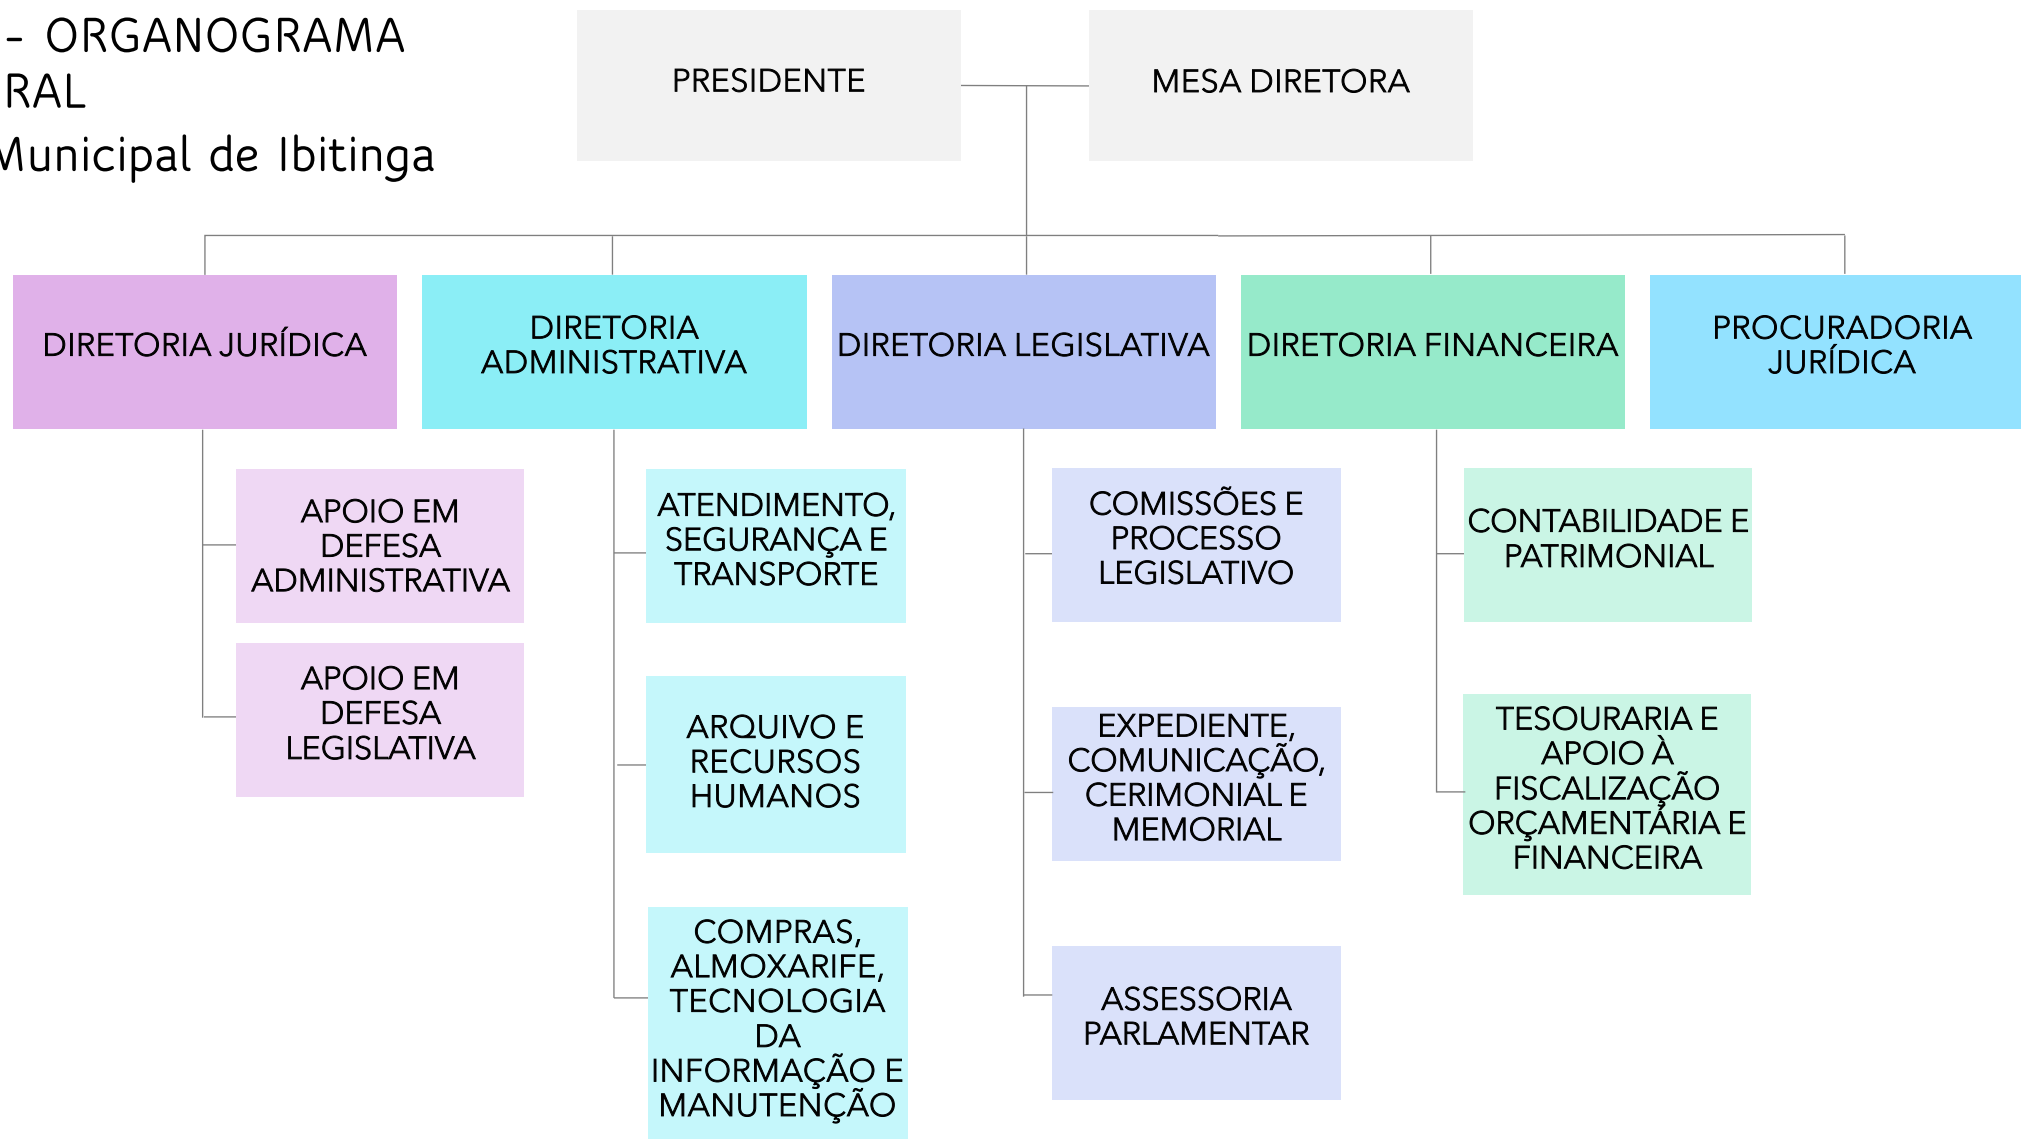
- ORGANOGRAMA
RAL
Municipal de Ibitinga

PRESIDENTE

MESA DIRETORA

DIRETORIA JURÍDICA

DIRETORIA ADMINISTRATIVA

DIRETORIA LEGISLATIVA

DIRETORIA FINANCEIRA

PROCURADORIA JURÍDICA

APOIO EM DEFESA ADMINISTRATIVA

APOIO EM DEFESA LEGISLATIVA

ATENDIMENTO, SEGURANÇA E TRANSPORTE

ARQUIVO E RECURSOS HUMANOS

COMPRAS, ALMOXARIFE, TECNOLOGIA DA INFORMAÇÃO E MANUTENÇÃO

COMISSÕES E PROCESSO LEGISLATIVO

EXPEDIENTE, COMUNICAÇÃO, CERIMONIAL E MEMORIAL

ASSESSORIA PARLAMENTAR

CONTABILIDADE E PATRIMONIAL

TESOURARIA E APOIO À FISCALIZAÇÃO ORÇAMENTÁRIA E FINANCEIRA